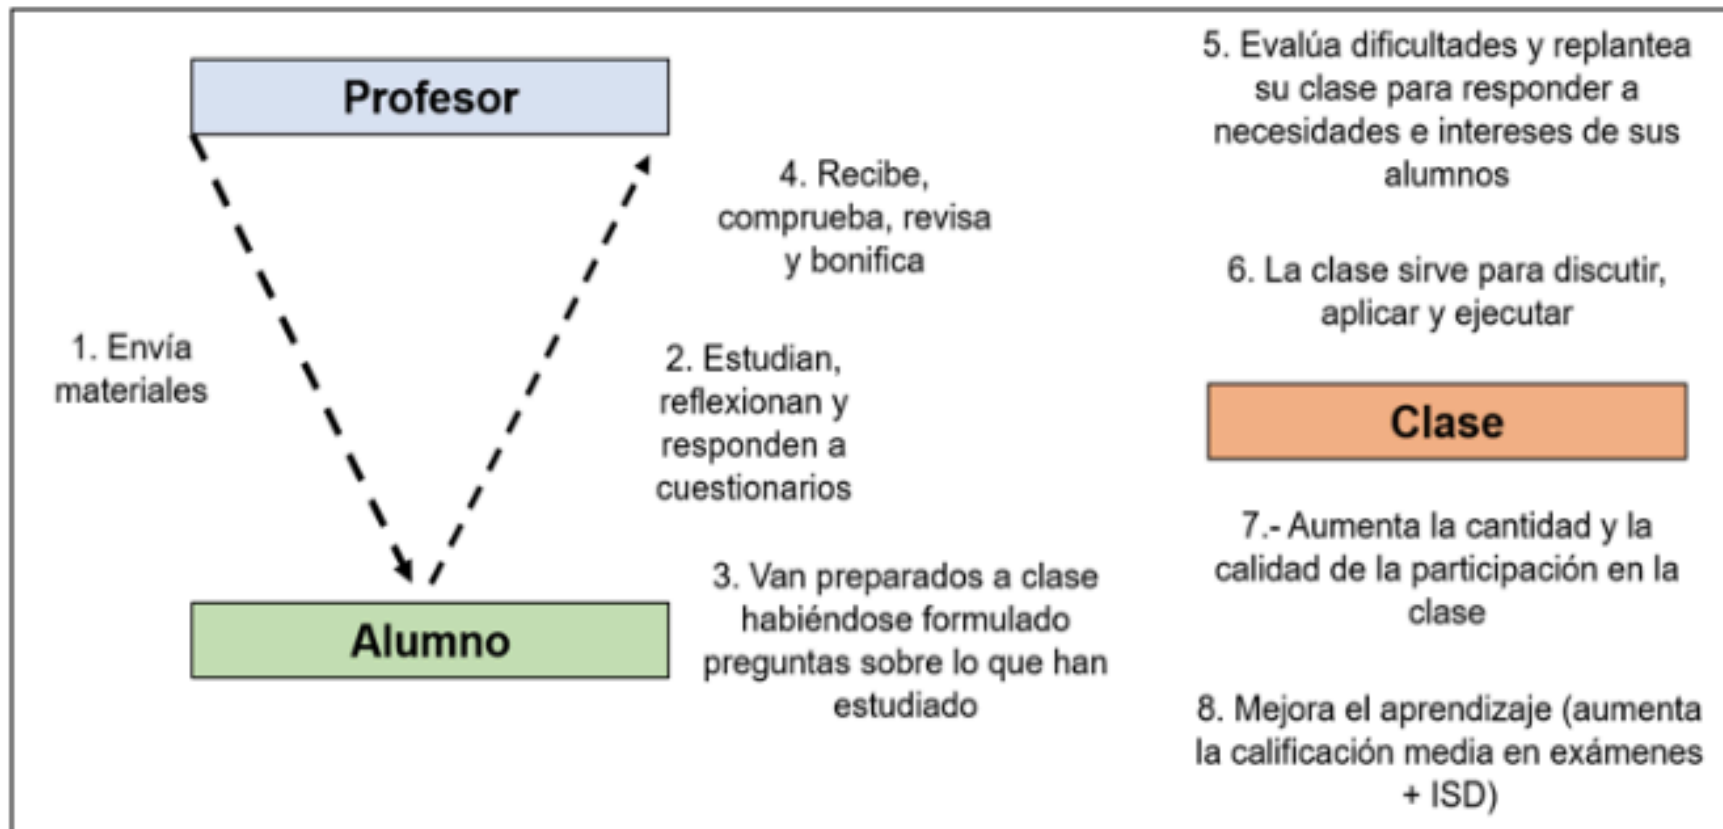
Profesor

1. Envía materiales

4. Recibe, comprueba, revisa y bonifica

2. Estudian, reflexionan y responden a cuestionarios

Alumno

3. Van preparados a clase habiéndose formulado preguntas sobre lo que han estudiado

5. Evalúa dificultades y replantea su clase para responder a necesidades e intereses de sus alumnos

6. La clase sirve para discutir, aplicar y ejecutar

Clase

7.- Aumenta la cantidad y la calidad de la participación en la clase

8. Mejora el aprendizaje (aumenta la calificación media en exámenes + ISD)